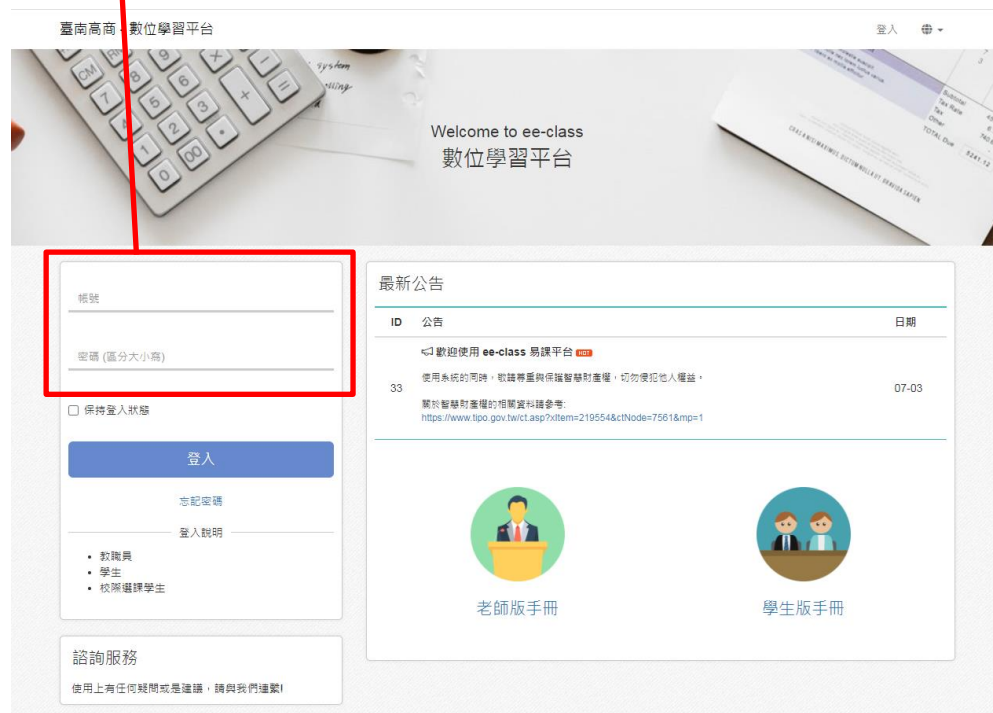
臺南高商 - 數位學習平台

登入

Welcome to ee-class
數位學習平台

帳號

密碼 (區分大小寫)

保持登入狀態

登入

忘記密碼

登入說明

- 教職員
- 學生
- 校際選課學生

諮詢服務

使用上有任何疑問或是建議，請與我們連繫!

最新公告

| ID | 公告 | 日期 |
|---|---|---|
| 33 | 歡迎使用 ee-class 易課平台 HOT 使用系統的同時，敬請尊重與保護智慧財產權，切勿侵犯他人權益。 關於智慧財產權的相關資料請參考: https://www.tipo.gov.tw/ct.asp?xItem=219554&ctNode=7561&mp=1 | 07-03 |

老師版手冊

學生版手冊